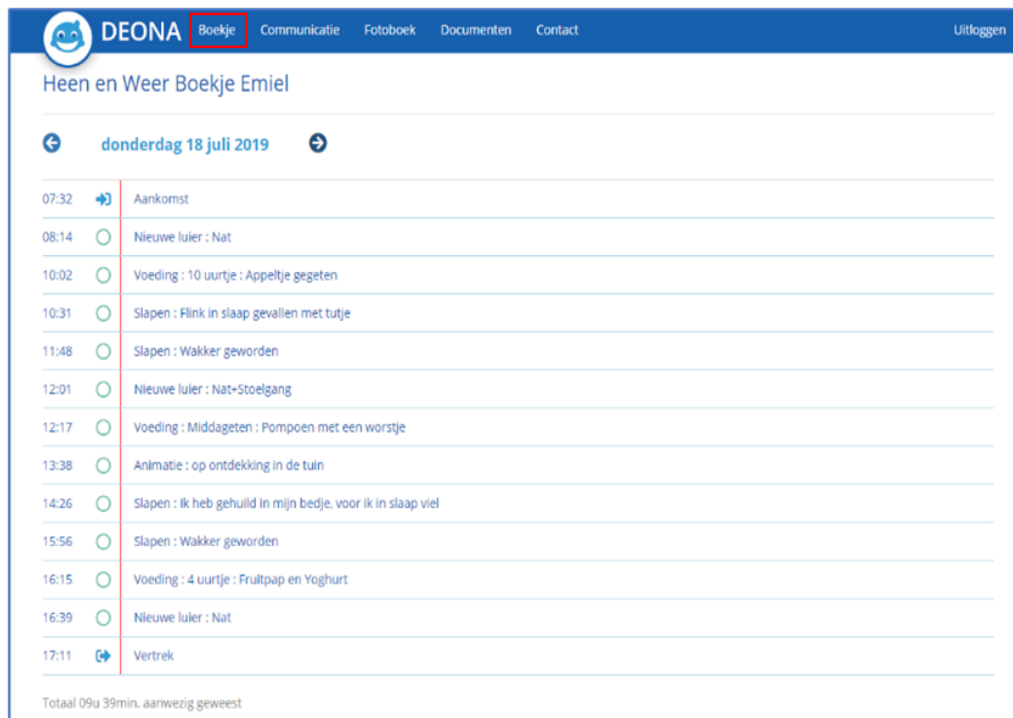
DEONA Boekje Communicatie Fotoboek Documenten Contact Uitloggen

Heen en Weer Boekje Emiel

donderdag 18 juli 2019

| | |
|---|---|
| 07:32 | Aankomst |
| 08:14 | Nieuwe luier : Nat |
| 10:02 | Voeding : 10 uurtje : Appeltje gegeten |
| 10:31 | Slapen : Flink in slaap gevallen met tutje |
| 11:48 | Slapen : Wakker geworden |
| 12:01 | Nieuwe luier : Nat+Stoelgang |
| 12:17 | Voeding : Middageten : Pompoen met een worstje |
| 13:38 | Animatie : op ontdekking in de tuin |
| 14:26 | Slapen : Ik heb gehuild in mijn bedje, voor ik in slaap viel |
| 15:56 | Slapen : Wakker geworden |
| 16:15 | Voeding : 4 uurtje : Fruitpap en Yoghurt |
| 16:39 | Nieuwe luier : Nat |
| 17:11 | Vertrek |

Totaal 09u 39min. aanwezig geweest